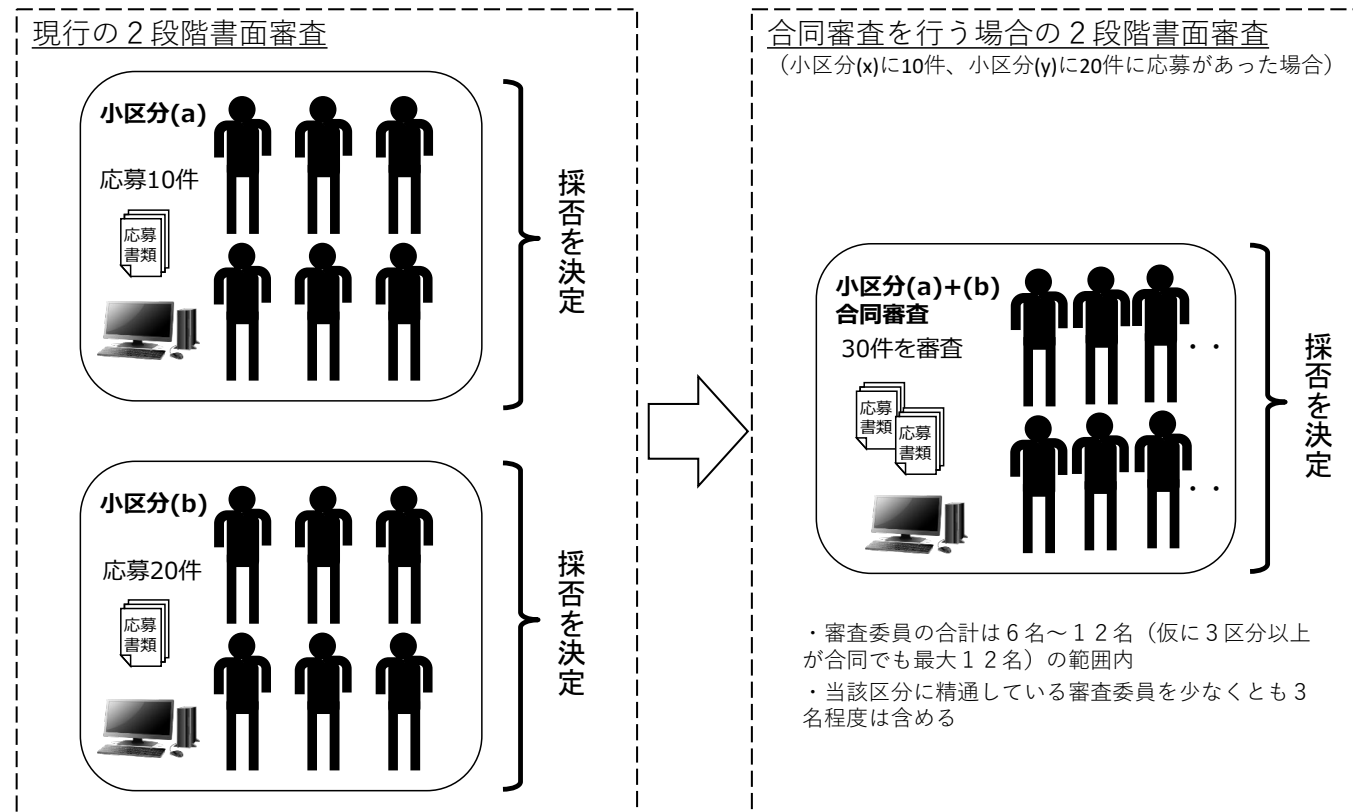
現行の２段階書面審査

小区分(a)

応募10件

応募書類

採否を決定

小区分(b)

応募20件

応募書類

採否を決定

合同審査を行う場合の２段階書面審査
（小区分(x)に10件、小区分(y)に20件に応募があった場合）

小区分(a)+(b)
合同審査

30件を審査

応募書類

応募書類

・・

・・

採否を決定

・審査委員の合計は６名〜１２名（仮に３区分以上が合同でも最大１２名）の範囲内

・当該区分に精通している審査委員を少なくとも３名程度は含める